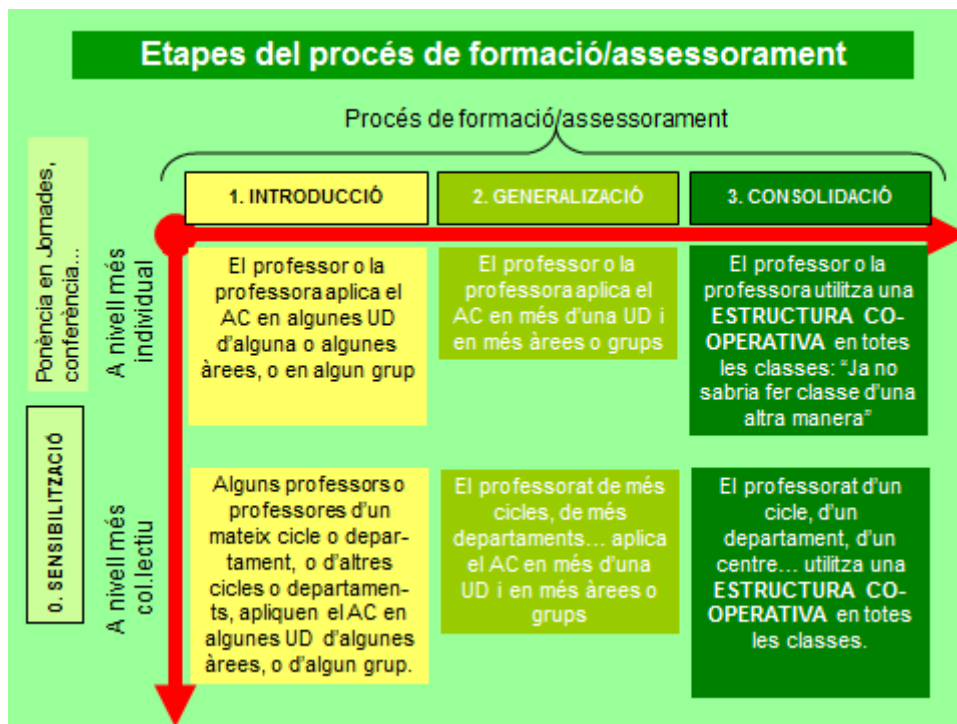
Etapes del procés de formació/assessorament

Procés de formació/assessorament

Ponència en Jornades, conferència...

0. SENSIBILITZACIÓ

1. INTRODUCCIÓ

2. GENERALIZACIÓ

3. CONSOLIDACIÓ

A nivell més individual

El professor o la professora aplica el AC en algunes UD d'alguna o algunes àrees, o en algun grup

El professor o la professora aplica el AC en més d'una UD i en més àrees o grups

El professor o la professora utilitza una ESTRUCTURA CO-OPERATIVA en totes les classes: "Ja no sabria fer classe d'una altra manera"

A nivell més col.lectiu

Alguns professors o professores d'un mateix cicle o departament, o d'altres cicles o departaments, apliquen el AC en algunes UD d'algunes àrees, o d'algun grup.

El professorat de més cicles, de més departaments… aplica el AC en més d'una UD i en més àrees o grups

El professorat d'un cicle, d'un departament, d'un centre… utilitza una ESTRUCTURA CO-OPERATIVA en totes les classes.